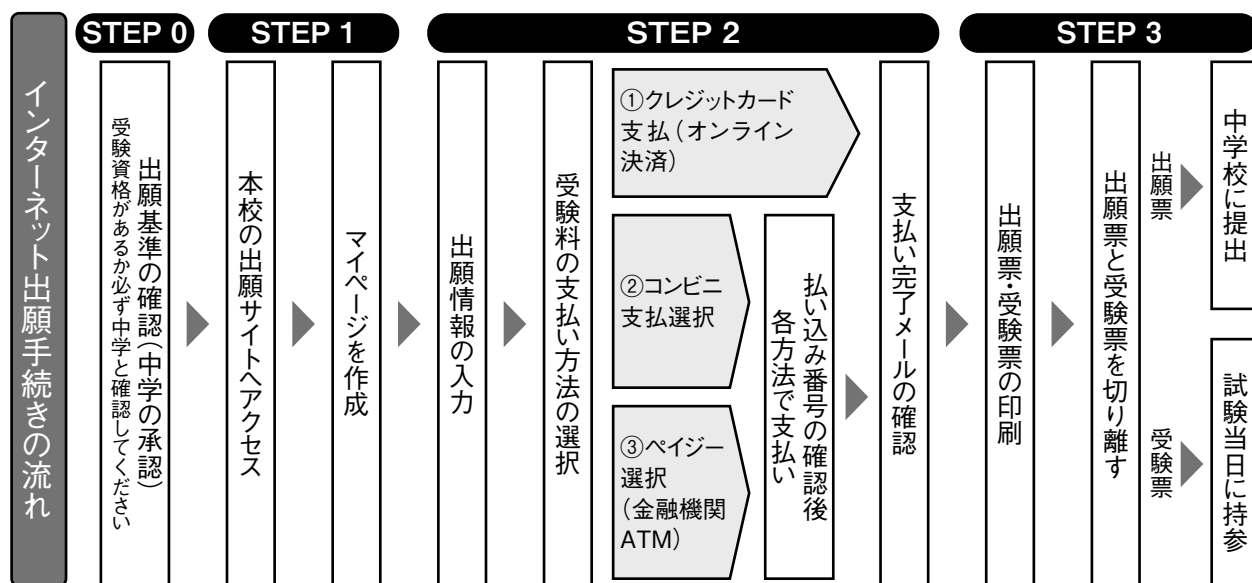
インターネット出願手続きの流れ

STEP 0
出願基準の確認(中学の承認)
受験資格があるか必ず中学と確認してください

STEP 1
本校の出願サイトへアクセス
マイページを作成

STEP 2
出願情報の入力
受験料の支払い方法の選択
①クレジットカード支払(オンライン決済)
②コンビニ支払選択
③ペイジー選択(金融機関ATM)
払い込み番号の確認後各方法で支払い
支払い完了メールの確認

STEP 3
出願票・受験票の印刷
出願票と受験票を切り離す
出願票
中学校に提出
受験票
試験当日に持参